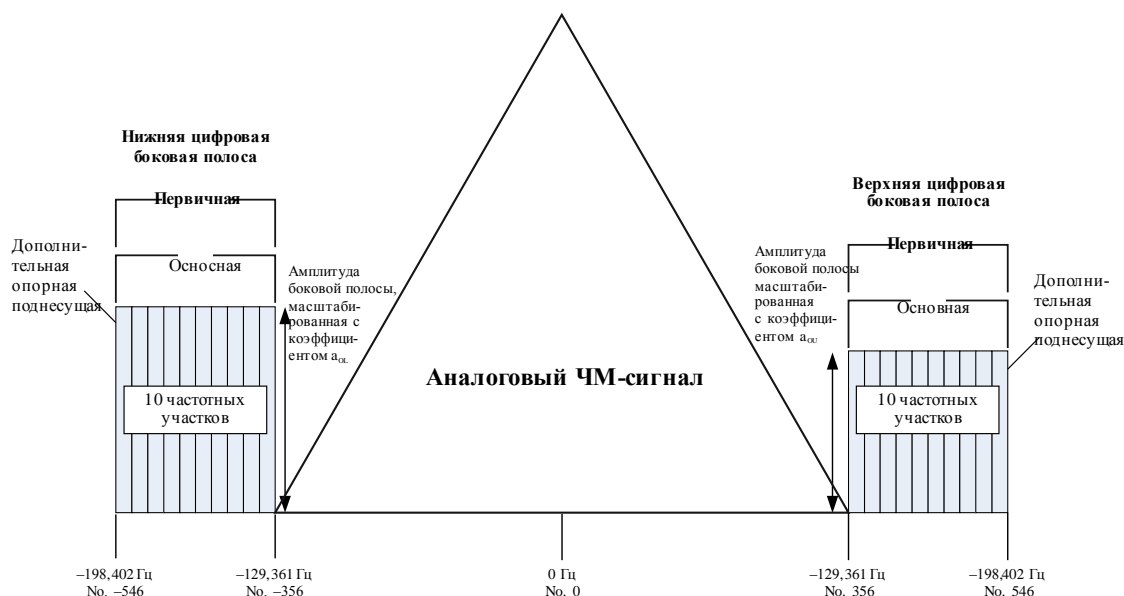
Нижняя цифровая боковая полоса

Первичная

Дополнительная опорная поднесущая

Осносная

Амплитуда боковой полосы, масштабированная с коэффициентом $a_{OL}$

10 частотных участков

Аналоговый ЧМ-сигнал

Верхняя цифровая боковая полоса

Первичная

Амплитуда боковой полосы масштабированная с коэффициентом $a_{OU}$

Основная

Дополнительная опорная поднесущая

10 частотных участков

–198,402 Гц
No. –546

–129,361 Гц
No. –356

0 Гц
No. 0

–129,361 Гц
No. 356

–198,402 Гц
No. 546